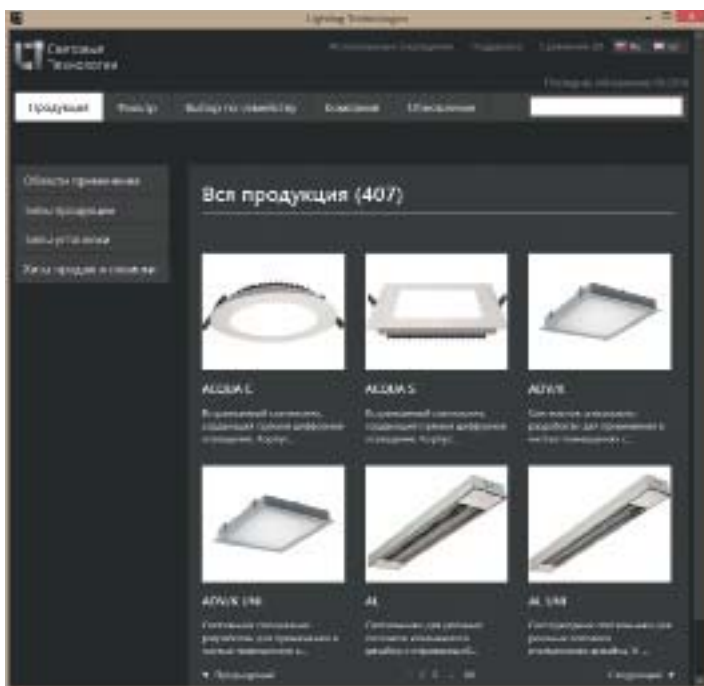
Lighting Technologies

Световые Технологии

Продукция | Фильтр | Выбор по семейству | Компания | Обновления

Области применения
Типы продукции
Типы установки
Типы продукции и семейства

Вся продукция (407)

ACQUA C
Встраиваемый светильник, создающий хорошее диффузное освещение. Корпус...

ACQUA S
Встраиваемый светильник, создающий хорошее диффузное освещение. Корпус...

ADV/R
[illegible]

ADV/R 1200
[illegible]

AL
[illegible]

AL SAB
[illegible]

◄ Предыдущий | 1 2 ... 34 | Следующий ►